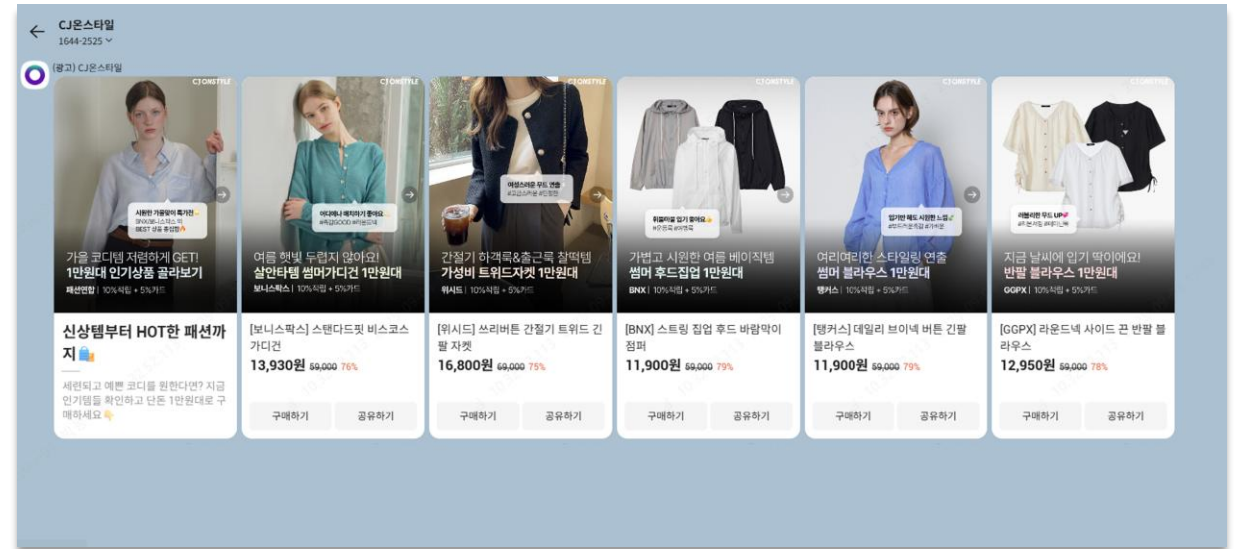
CJ온스타일
1644-2525

(광고) CJ온스타일

CJ ONSTYLE
시원한 가을맞이 특가전
BNX,SJ나이스 외
BEST 상품 총집합
가을 코디템 저렴하게 GET!
1만원대 인기상품 골라보기
패션연합 | 10%적립 + 5%카드

신상템부터 HOT한 패션까지

세련되고 예쁜 코디를 원한다면? 지금 인기템을 확인하고 단돈 1만원대로 구매하세요

CJ ONSTYLE
어디에나 매치하기 좋아요
여름 햇빛 두렵지 않아요!
살안타템 썸머가디건 1만원대
보니스팍스 | 10%적립 + 5%카드

[보니스팍스] 스탠다드핏 비스코스 가디건
13,930원 59,000 76%
구매하기
공유하기

CJ ONSTYLE
여성스러운 무드 연출
간절기 하객룩&출근룩 찰떡템
가성비 트위드자켓 1만원대
위시드 | 10%적립 + 5%카드

[위시드] 쓰리버튼 간절기 트위드 긴팔 자켓
16,800원 69,000 75%
구매하기
공유하기

CJ ONSTYLE
휘뚜루마뚜루 입기 좋아요
가볍고 시원한 여름 베이직템
썸머 후드집업 1만원대
BNX | 10%적립 + 5%카드

[BNX] 스트링 집업 후드 바람막이 점퍼
11,900원 59,000 79%
구매하기
공유하기

CJ ONSTYLE
입기만 해도 시원한 느낌
여리여리한 스타일링 연출
썸머 블라우스 1만원대
탱커스 | 10%적립 + 5%카드

[탱커스] 데일리 브이넥 버튼 긴팔 블라우스
11,900원 59,000 79%
구매하기
공유하기

CJ ONSTYLE
러블리한 무드 UP
지금 날씨에 입기 딱이에요!
반팔 블라우스 1만원대
GGPX | 10%적립 + 5%카드

[GGPX] 라운드넥 사이드 끈 반팔 블라우스
12,950원 59,000 78%
구매하기
공유하기